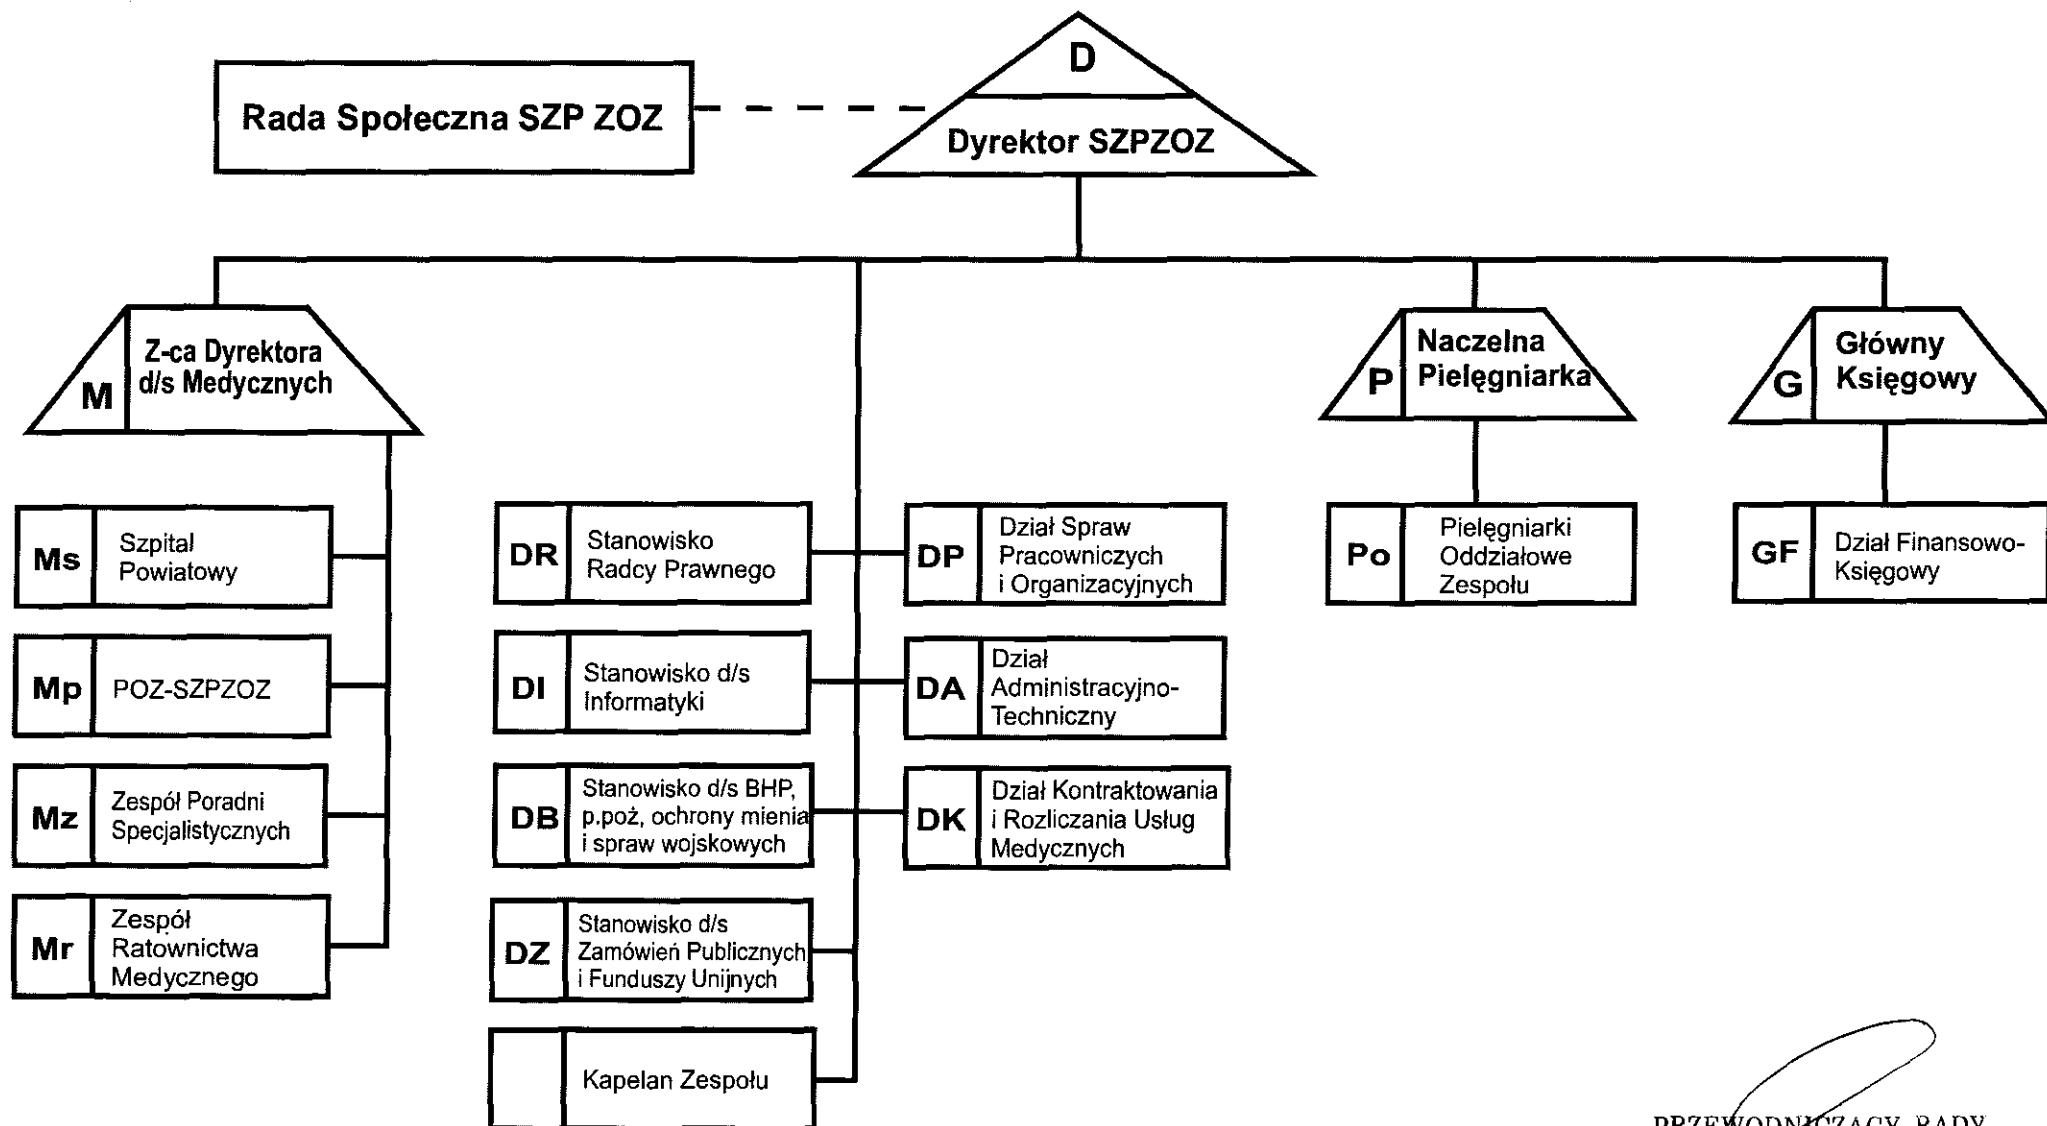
D
Dyrektor SZPZOZ

Rada Społeczna SZP ZOZ

M Z-ca Dyrektora d/s Medycznych

P Naczelna Pielęgniarka

G Główny Księgowy

Ms Szpital Powiatowy

Mp POZ-SZPZOZ

Mz Zespół Poradni Specjalistycznych

Mr Zespół Ratownictwa Medycznego

DR Stanowisko Radcy Prawnego

DI Stanowisko d/s Informatyki

DB Stanowisko d/s BHP, p.poż, ochrony mienia i spraw wojskowych

DZ Stanowisko d/s Zamówień Publicznych i Funduszy Unijnych

Kapelan Zespołu

DP Dział Spraw Pracowniczych i Organizacyjnych

DA Dział Administracyjno-Techniczny

DK Dział Kontraktowania i Rozliczania Usług Medycznych

Po Pielęgniarki Oddziałowe Zespołu

GF Dział Finansowo-Księgowy

PRZEWODNICZACY RADY